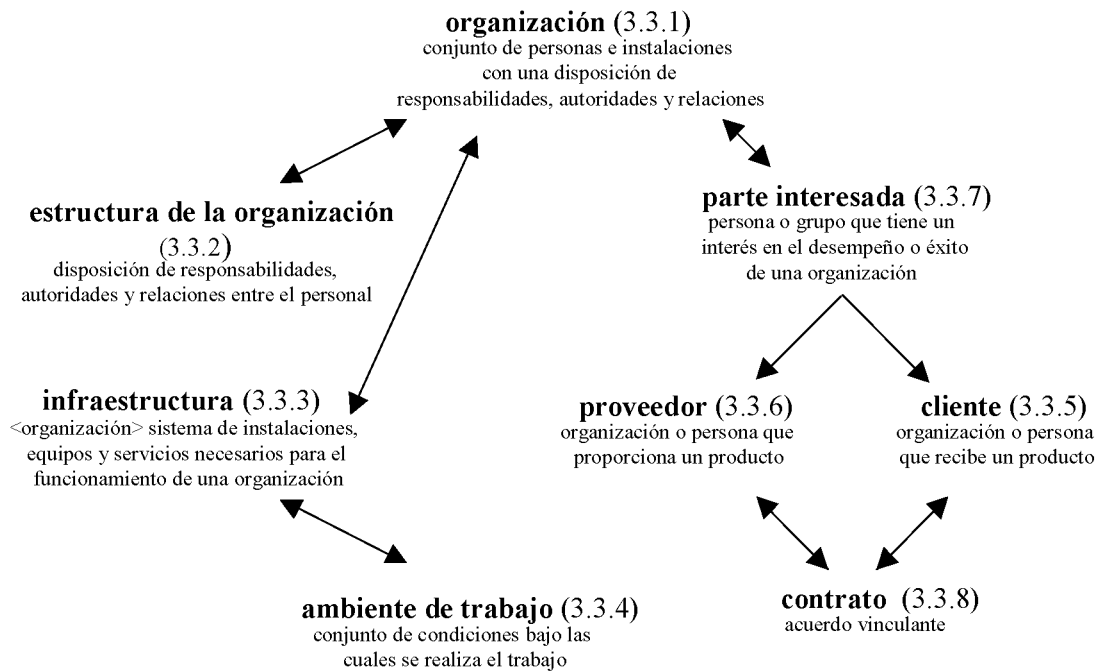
**organización** (3.3.1)
conjunto de personas e instalaciones con una disposición de responsabilidades, autoridades y relaciones

**estructura de la organización** (3.3.2)
disposición de responsabilidades, autoridades y relaciones entre el personal

**parte interesada** (3.3.7)
persona o grupo que tiene un interés en el desempeño o éxito de una organización

**infraestructura** (3.3.3)
<organización> sistema de instalaciones, equipos y servicios necesarios para el funcionamiento de una organización

**proveedor** (3.3.6)
organización o persona que proporciona un producto

**cliente** (3.3.5)
organización o persona que recibe un producto

**ambiente de trabajo** (3.3.4)
conjunto de condiciones bajo las cuales se realiza el trabajo

**contrato** (3.3.8)
acuerdo vinculante